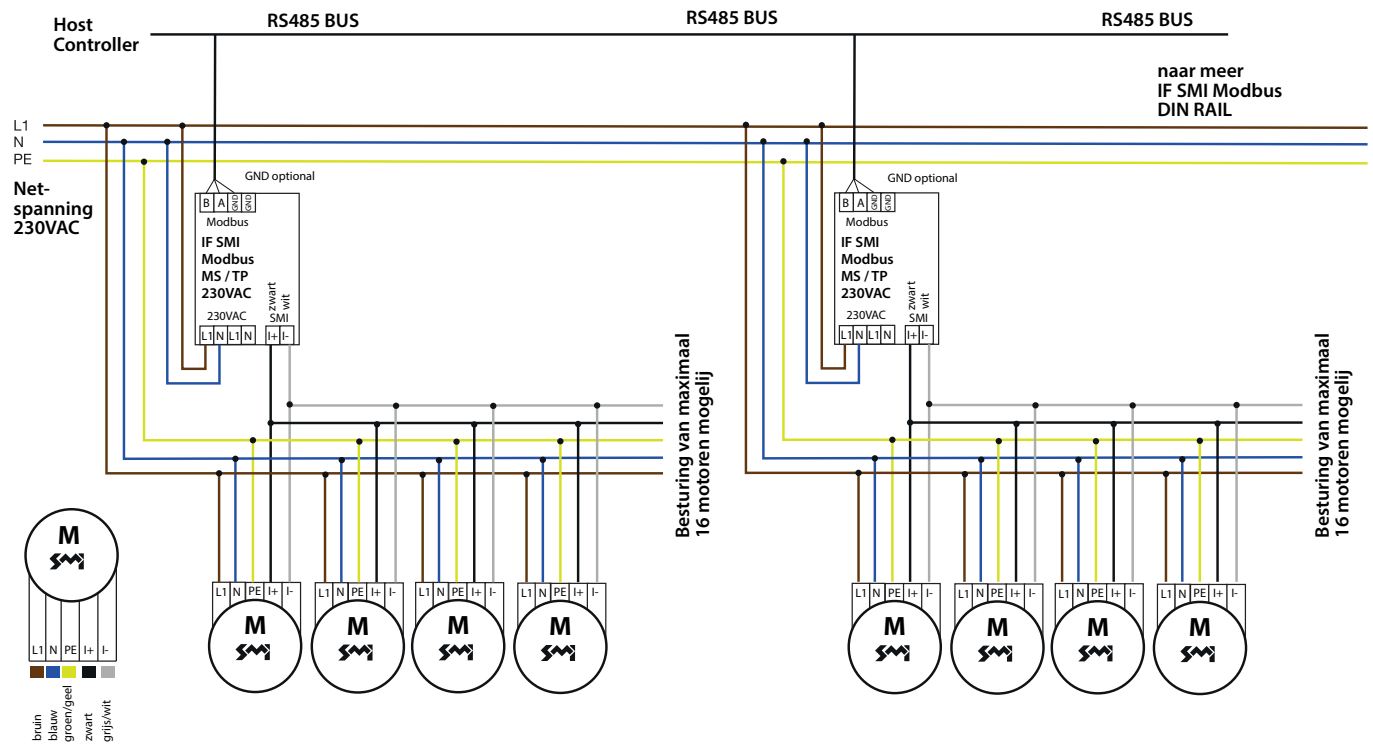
Host Controller

RS485 BUS

RS485 BUS

RS485 BUS

naar meer IF SMI Modbus DIN RAIL

L1
N
PE

Net-spanning 230VAC

GND optional

B A GND GND

Modbus

IF SMI Modbus MS / TP 230VAC

230VAC

zwart wit

SMI

L1 N L1 N

I+ I-

GND optional

B A GND GND

Modbus

IF SMI Modbus MS / TP 230VAC

230VAC

zwart wit

SMI

L1 N L1 N

I+ I-

Besturing van maximaal 16 motoren mogelijk

Besturing van maximaal 16 motoren mogelijk

M

L1 N PE I+ I-

bruin
blauw
groen/geel
zwart
grijs/wit

L1 N PE I+ I-
M

L1 N PE I+ I-
M

L1 N PE I+ I-
M

L1 N PE I+ I-
M

L1 N PE I+ I-
M

L1 N PE I+ I-
M

L1 N PE I+ I-
M

L1 N PE I+ I-
M